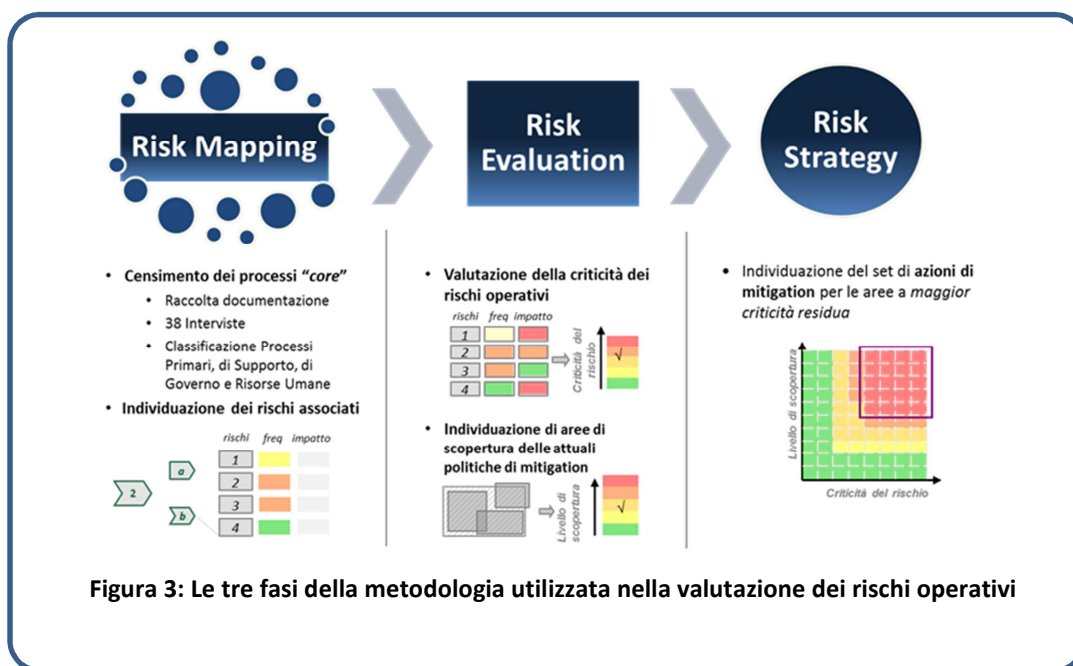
Risk Mapping

Risk Evaluation

Risk Strategy

• Censimento dei processi "*core*"
 • Raccolta documentazione
 • 38 Interviste
 • Classificazione Processi Primari, di Supporto, di Governo e Risorse Umane
• Individuazione dei rischi associati

| rischi | freq | impatto |
|---|---|---|
| 1 | | |
| 2 | | |
| 3 | | |
| 4 | | |

2
a
b

• Valutazione della criticità dei rischi operativi

| rischi | freq | impatto |
|---|---|---|
| 1 | | |
| 2 | | |
| 3 | | |
| 4 | | |

Criticità del rischio
√

• Individuazione di aree di scopertura delle attuali politiche di mitigation

Livello di scopertura
√

• Individuazione del set di **azioni di mitigation** per le aree a *maggior criticità residua*

Livello di scopertura
Criticità del rischio

**Figura 3: Le tre fasi della metodologia utilizzata nella valutazione dei rischi operativi**